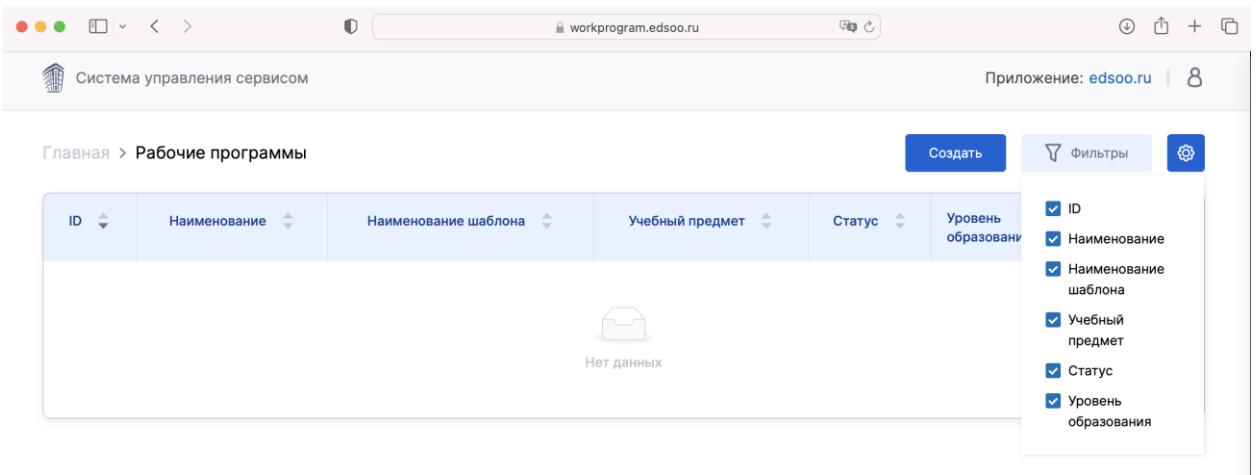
workprogram.edsoo.ru

Система управления сервисом

Приложение: edsoo.ru

Главная > Рабочие программы

Создать

Фильтры

| ID | Наименование | Наименование шаблона | Учебный предмет | Статус | Уровень образовани |
|---|---|---|---|---|---|

Нет данных

ID
Наименование
Наименование шаблона
Учебный предмет
Статус
Уровень образования